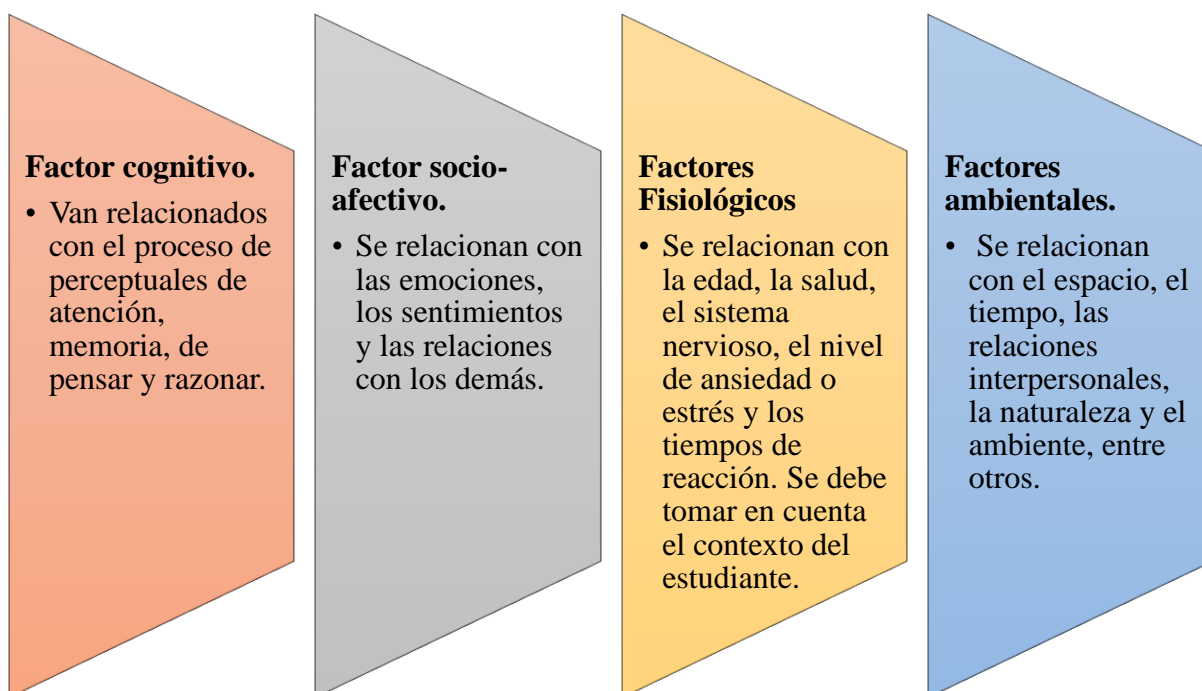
**Factor cognitivo.**

• Van relacionados con el proceso de perceptuales de atención, memoria, de pensar y razonar.

**Factor socio-afectivo.**

• Se relacionan con las emociones, los sentimientos y las relaciones con los demás.

**Factores Fisiológicos**

• Se relacionan con la edad, la salud, el sistema nervioso, el nivel de ansiedad o estrés y los tiempos de reacción. Se debe tomar en cuenta el contexto del estudiante.

**Factores ambientales.**

• Se relacionan con el espacio, el tiempo, las relaciones interpersonales, la naturaleza y el ambiente, entre otros.